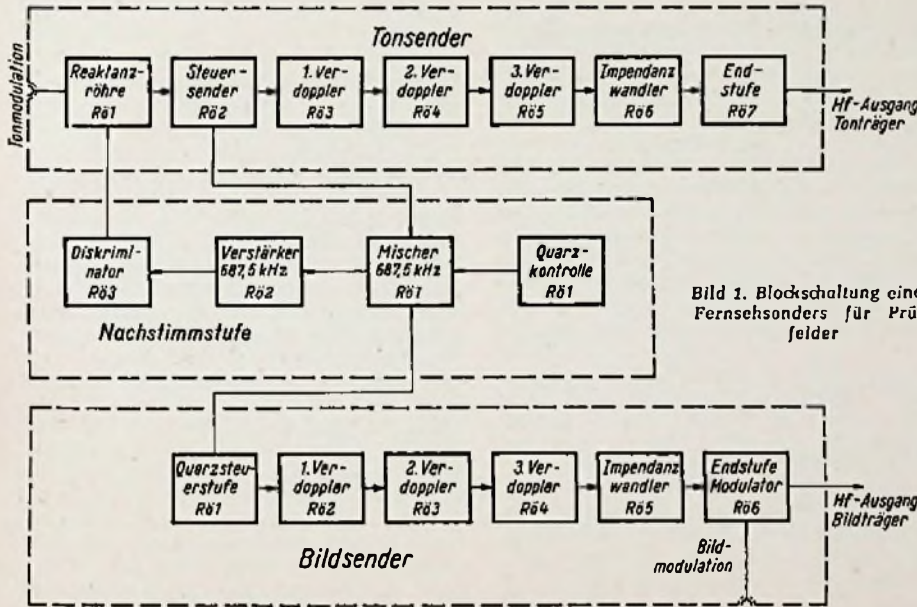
Tonsender

Tonmodulation

Reaktanzröhre Rö1

Steuersender Rö2

1. Verdoppler Rö3

2. Verdoppler Rö4

3. Verdoppler Rö5

Impendanzwandler Rö6

Endstufe Rö7

Hf-Ausgang Tonträger

Diskriminator Rö3

Verstärker 687,5 kHz Rö2

Mischer 687,5 kHz Rö1

Quarzkontrolle Rö1

Nachstimmstufe

Bild 1. Blockschaltung eine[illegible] Fernsehsonders für Prü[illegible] felder

Quarzsteuerstufe Rö1

1. Verdoppler Rö2

2. Verdoppler Rö3

3. Verdoppler Rö4

Impendanzwandler Rö5

Endstufe Modulator Rö6

Hf-Ausgang Bildträger

Bildsender

Bildmodulation